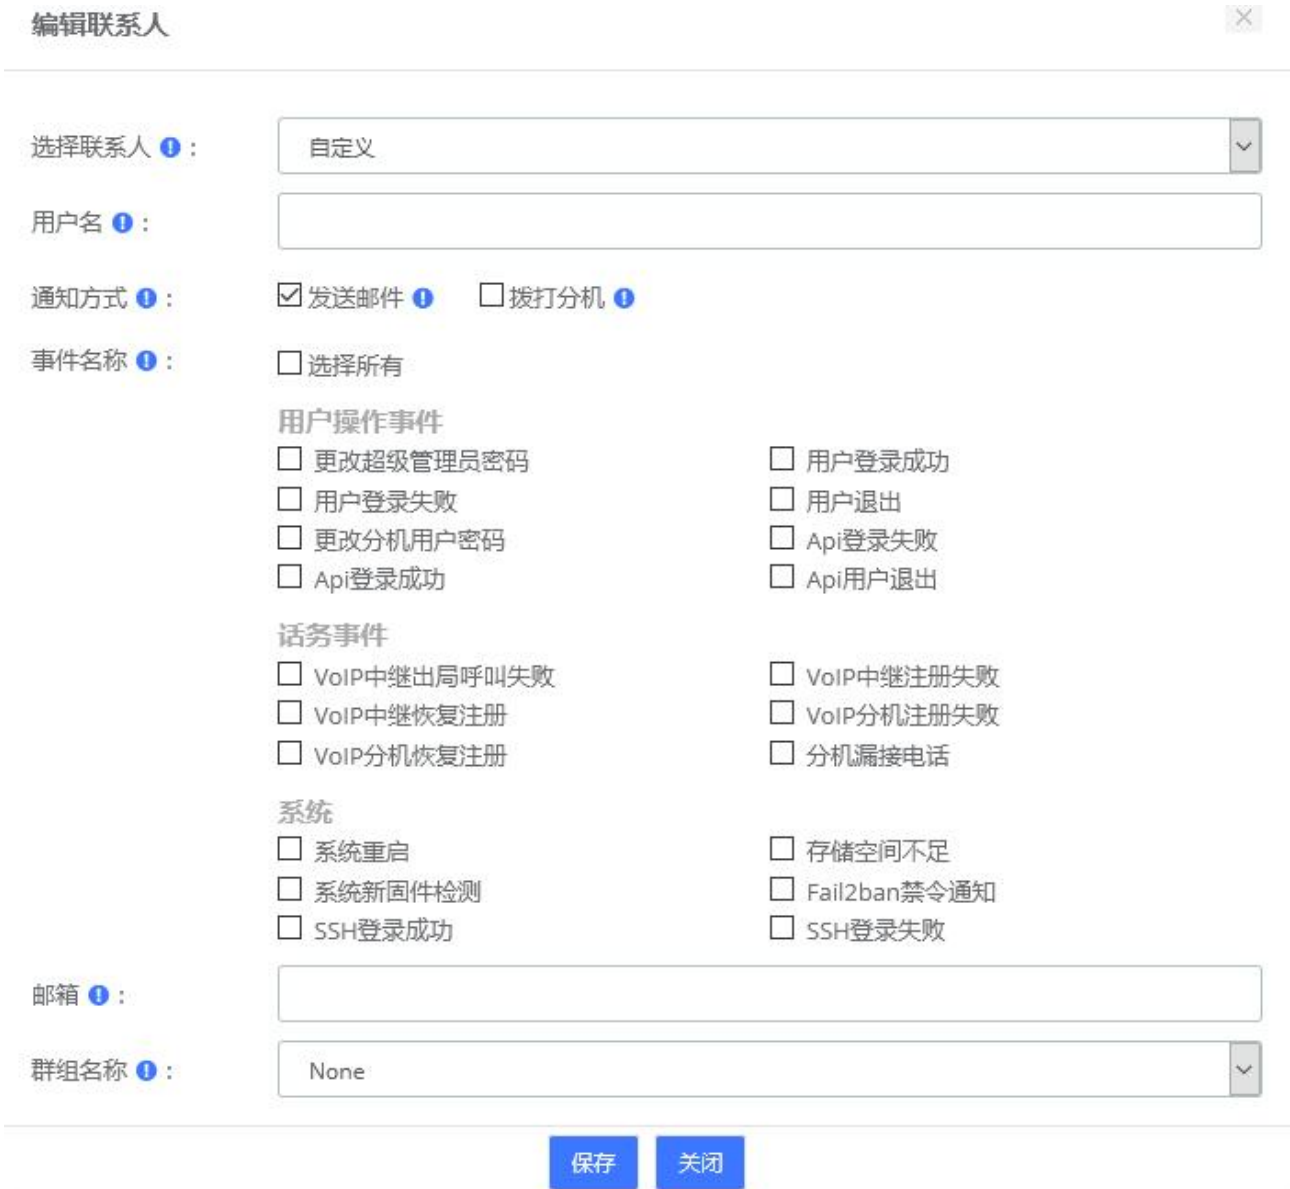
编辑联系人

×

选择联系人：
自定义

用户名：

通知方式：
☑发送邮件 ☐拨打分机

事件名称：
☐选择所有

用户操作事件
☐ 更改超级管理员密码
☐ 用户登录成功
☐ 用户登录失败
☐ 用户退出
☐ 更改分机用户密码
☐ Api登录失败
☐ Api登录成功
☐ Api用户退出

话务事件
☐ VoIP中继出局呼叫失败
☐ VoIP中继注册失败
☐ VoIP中继恢复注册
☐ VoIP分机注册失败
☐ VoIP分机恢复注册
☐ 分机漏接电话

系统
☐ 系统重启
☐ 存储空间不足
☐ 系统新固件检测
☐ Fail2ban禁令通知
☐ SSH登录成功
☐ SSH登录失败

邮箱：

群组名称：
None

保存 关闭